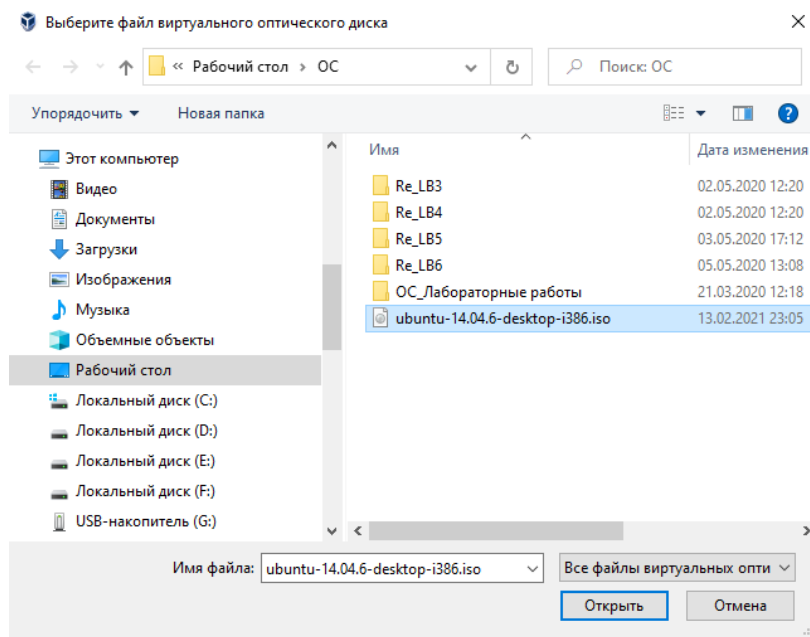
Выберите файл виртуального оптического диска

« Рабочий стол › ОС

Поиск: ОС

Упорядочить ▼ Новая папка

Этот компьютер
Видео
Документы
Загрузки
Изображения
Музыка
Объемные объекты
Рабочий стол
Локальный диск (C:)
Локальный диск (D:)
Локальный диск (E:)
Локальный диск (F:)
USB-накопитель (G:)

| Имя | Дата изменения |
|---|---|
| Re_LB3 | 02.05.2020 12:20 |
| Re_LB4 | 02.05.2020 12:20 |
| Re_LB5 | 03.05.2020 17:12 |
| Re_LB6 | 05.05.2020 13:08 |
| ОС_Лабораторные работы | 21.03.2020 12:18 |
| ubuntu-14.04.6-desktop-i386.iso | 13.02.2021 23:05 |

Имя файла: ubuntu-14.04.6-desktop-i386.iso

Все файлы виртуальных опти

Открыть

Отмена